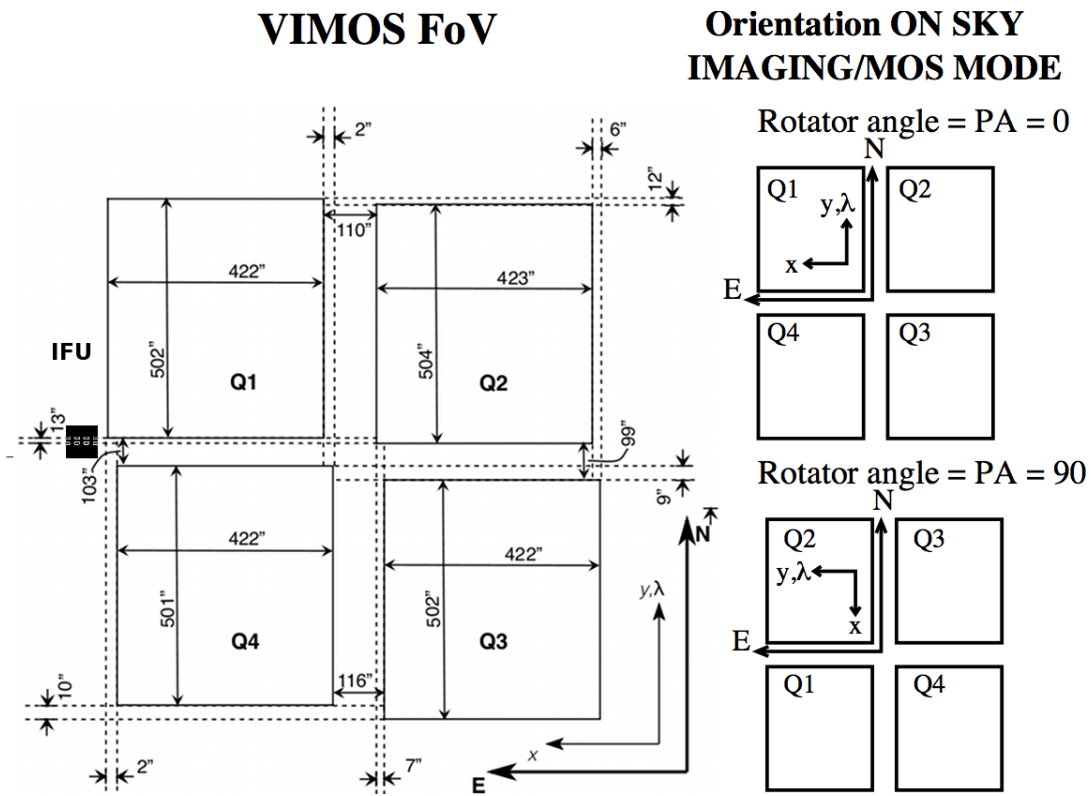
VIMOS FoV

Orientation ON SKY
IMAGING/MOS MODE

2"
6"
12"
110"
422"
423"
IFU
502"
Q1
504"
Q2
13"
99"
103"
9"
422"
422"
501"
Q4
502"
Q3
$y,\lambda$
N
10"
116"
$x$
2"
7"
E

Rotator angle = PA = 0
N
Q1
Q2
$y,\lambda$
x
E
Q4
Q3

Rotator angle = PA = 90
N
Q2
Q3
$y,\lambda$
x
E
Q1
Q4